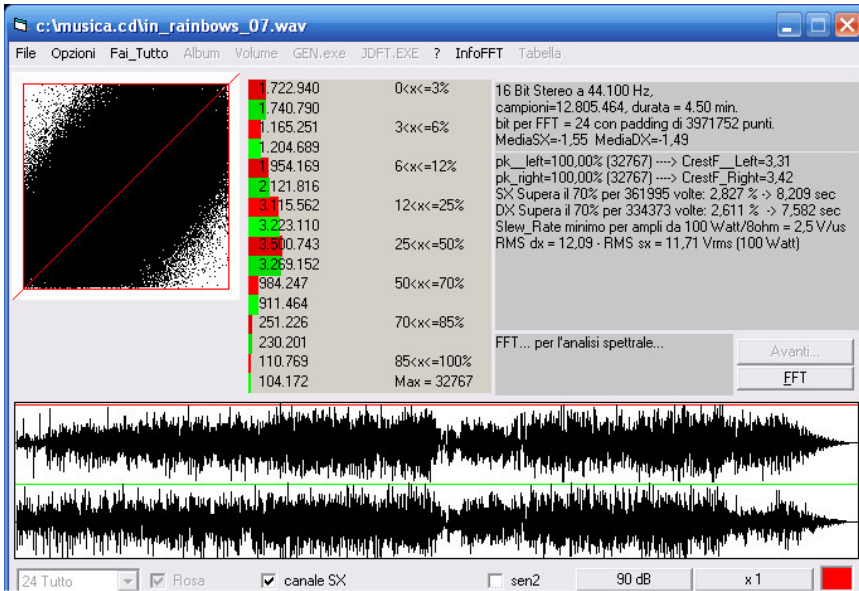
c:\musica.cd\in_rainbows_07.wav

File Opzioni Fai_Tutto Album Volume GEN.exe JDFT.EXE ? InfoFFT Tabella

| | |
|---|---|
| 1.722.940 | 0<x<=3% |
| 1.740.790 | |
| 1.165.251 | 3<x<=6% |
| 1.204.689 | |
| 1.954.169 | 6<x<=12% |
| 2.121.816 | |
| 3.115.562 | 12<x<=25% |
| 3.223.110 | |
| 3.500.743 | 25<x<=50% |
| 3.269.152 | |
| 984.247 | 50<x<=70% |
| 911.464 | |
| 251.226 | 70<x<=85% |
| 230.201 | |
| 110.769 | 85<x<=100% |
| 104.172 | Max = 32767 |

16 Bit Stereo a 44.100 Hz,
campioni=12.805.464, durata = 4.50 min.
bit per FFT = 24 con padding di 3971752 punti.
MediaSX=-1,55 MediaDX=-1,49

pk__left=100,00% (32767) ----> CrestF__Left=3,31
pk_right=100,00% (32767) ----> CrestF_Right=3,42
SX Supera il 70% per 361995 volte: 2,827 % -> 8,209 sec
DX Supera il 70% per 334373 volte: 2,611 % -> 7,582 sec
Slew_Rate minimo per ampli da 100 Watt/8ohm = 2,5 V/us
RMS dx = 12,09 - RMS sx = 11,71 Vrms (100 Watt)

FFT... per l'analisi spettrale...

Avanti...

FFT

24 Tutto

Rosa

canale SX

sen2

90 dB

x 1